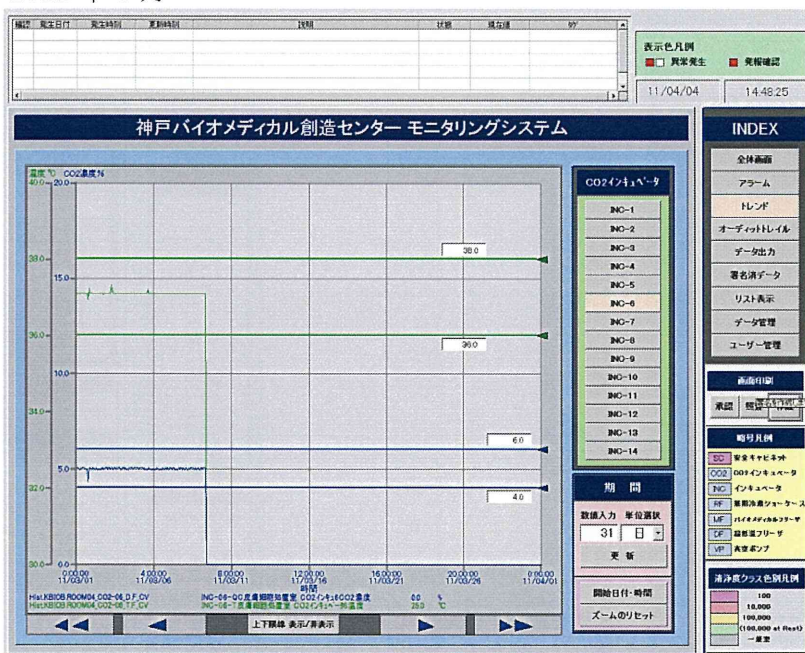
確認 発生日付 発生時刻 更新時刻 説明 状態 現在値 ｶﾞ

表示色凡例
異常発生 ■ 発報確認

11/04/04 14:48:25

神戸バイオメディカル創造センター モニタリングシステム

INDEX

全体画面
アラーム
トレンド
オーディットトレイル
データ出力
署名済データ
リスト表示
データ管理
ユーザー管理

画面印刷
承認 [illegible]

略号凡例
SC 安全キャビネット
CO2 CO2インキュベータ
INC インキュベータ
RF 薬用冷蔵ショーケース
MF バイオメディカルフリーザ
DF 超低温フリーザ
VP 真空ポンプ

清浄度クラス色別凡例
100
10,000
100,000
(100,000 at Rest)
一般室

温度 ℃ CO2濃度 %
40.0 20.0
38.0
15.0
36.0
10.0
34.0
5.0
32.0
30.0 0.0

38.0
36.0
6.0
4.0

0:00:00 11/03/01
4:00:00 11/03/06
8:00:00 11/03/11
12:00:00 11/03/16
16:00:00 11/03/21
20:00:00 11/03/26
0:00:00 11/04/01
時間

Hist.KBIOB.ROOM04_CO2-06_D.F_CV INC-06-CO2濃度細胞培養室 CO2インキュCO2濃度 0.0 %
Hist.KBIOB.ROOM04_CO2-06_T.F_CV INC-06-T温度細胞培養室 CO2インキュベータ温度 25.0 ℃

CO2インキュベータ
INC-1
INC-2
INC-3
INC-4
INC-5
INC-6
INC-7
INC-8
INC-9
INC-10
INC-11
INC-12
INC-13
INC-14

期 間
数値入力 単位選択
31 日
更 新
開始日付・時間
ズームのリセット

上下限値 表示/非表示